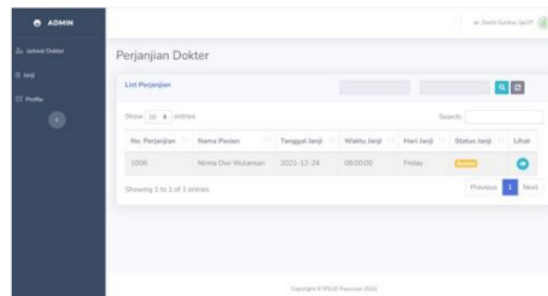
ADMIN

Jadwal Dokter

Janji

Profile

dr. Dwiki Santoso, Sp.OT

Perjanjian Dokter

List Perjanjian

Show 10 entries

Search:

| No. Perjanjian | Nama Pasien | Tanggal Janji | Waktu Janji | Hari Janji | Status Janji | Lihat |
|---|---|---|---|---|---|---|
| 1006 | Nirma Dwi Wulansari | 2021-12-24 | 08:00:00 | Friday | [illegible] | |

Showing 1 to 1 of 1 entries

Previous 1 Next

Copyright © RSUD Pasuruan 2022